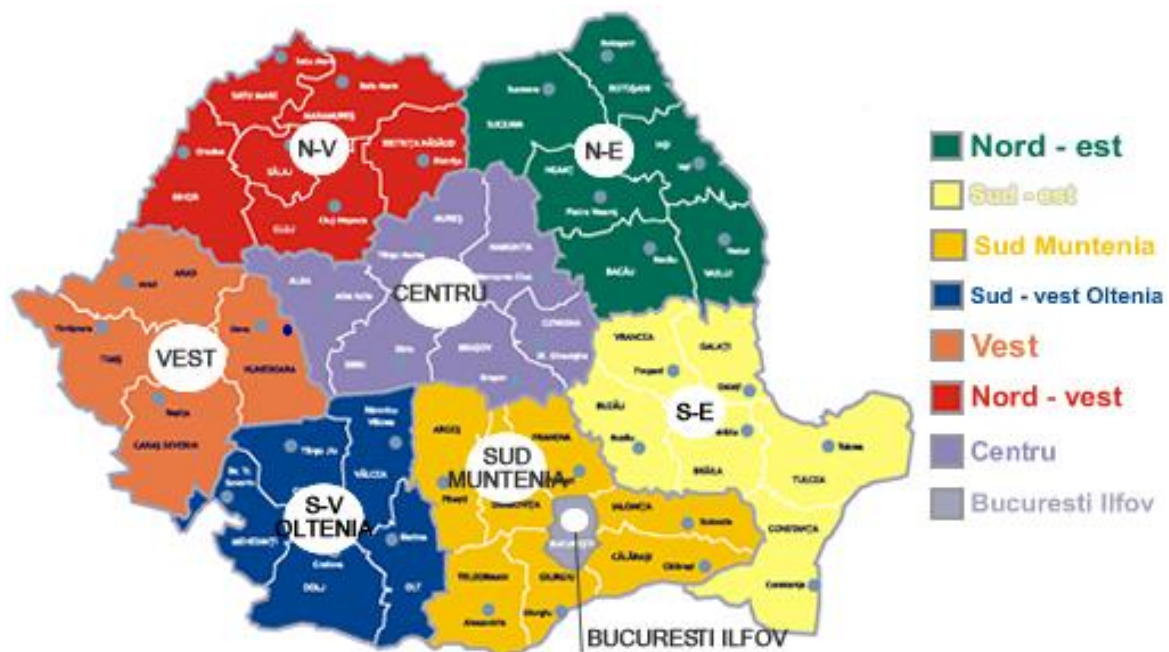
N-V

N-E

CENTRU

VEST

S-E

SUD MUNTENIA

S-V OLTENIA

BUCURESTI ILFOV

SATU MARE

MARAMUREȘ

BISTRIȚA NĂSĂUD

SĂLAJ

BIHOR

Cluj-Napoca

SUCEAVA

BOTOȘANI

IAȘI

NEAMȚ

Piatra Neamț

BACĂU

VASLUI

MUREȘ

HARGHITA

ALBA

SIBIU

BRAȘOV

COVASNA

ARAD

TIMIȘ

HUNEDOARA

CARAȘ SEVERIN

VRANCEA

GALAȚI

BUZĂU

BRĂILA

TULCEA

CONSTANȚA

ARGEȘ

PRAHOVA

DÂMBOVIȚA

IALOMIȚA

CĂLĂRAȘI

TELEORMAN

GIURGIU

VÂLCEA

GORJ

MEHEDINȚI

DOLJ

OLT

Nord - est

Sud - est

Sud Muntenia

Sud - vest Oltenia

Vest

Nord - vest

Centru

Bucuresti Ilfov